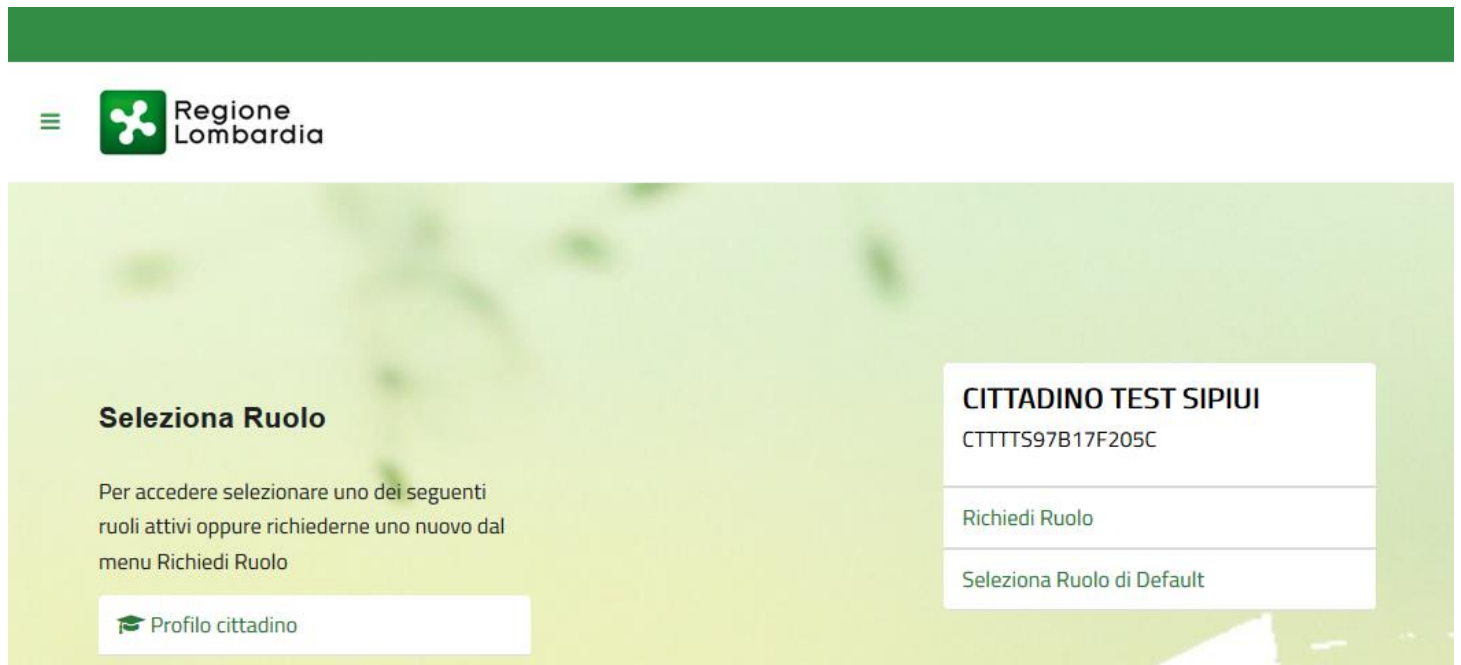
Regione Lombardia

Seleziona Ruolo

Per accedere selezionare uno dei seguenti ruoli attivi oppure richiederne uno nuovo dal menu Richiedi Ruolo

Profilo cittadino

CITTADINO TEST SIPIUI
CTTTTS97B17F205C

Richiedi Ruolo

Seleziona Ruolo di Default